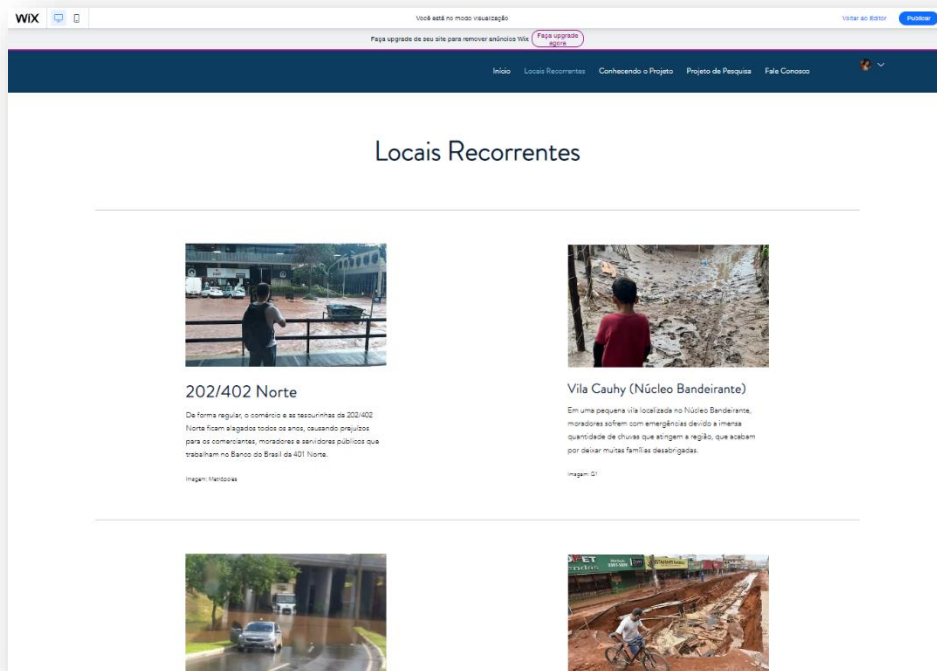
WiX

Você está no modo visualização

Voltar ao Editor

Publicar

Faça upgrade do seu site para remover anúncios Wix Faça upgrade agora

Início Locais Recorrentes Conhecendo o Projeto Projeto de Pesquisa Fale Conosco

Locais Recorrentes

202/402 Norte

De forma regular, o comércio e as tesourinhas da 202/402 Norte ficam alagados todos os anos, causando prejuízos para os comerciantes, moradores e servidores públicos que trabalham no Banco do Brasil da 401 Norte.

Imagem: Metrópoles

Vila Cauhy (Núcleo Bandeirante)

Em uma pequena vila localizada no Núcleo Bandeirante, moradores sofrem com emergências devido a imensa quantidade de chuvas que atingem a região, que acabam por deixar muitas famílias desabrigadas.

Imagem: G1